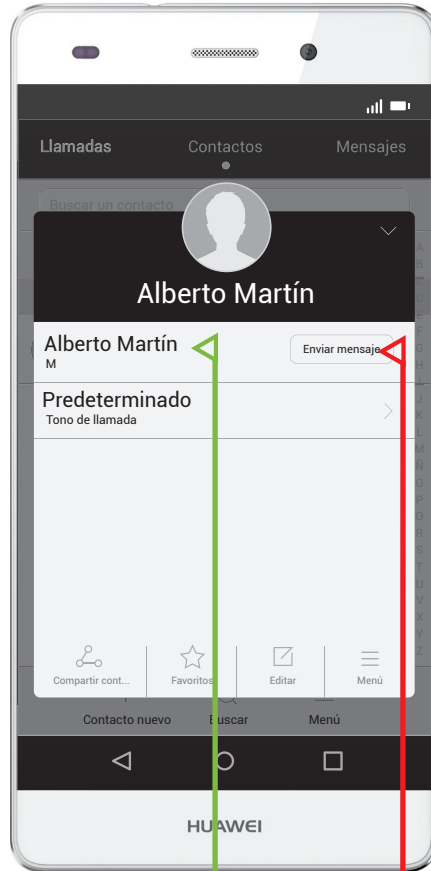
Llamadas
Contactos
Mensajes

Buscar un contacto

Alberto Martín

Alberto Martín
M
Enviar mensaje

Predeterminado
Tono de llamada

Compartir cont...
Favoritos
Editar
Menú

Contacto nuevo
Buscar
Menú

HUAWEI